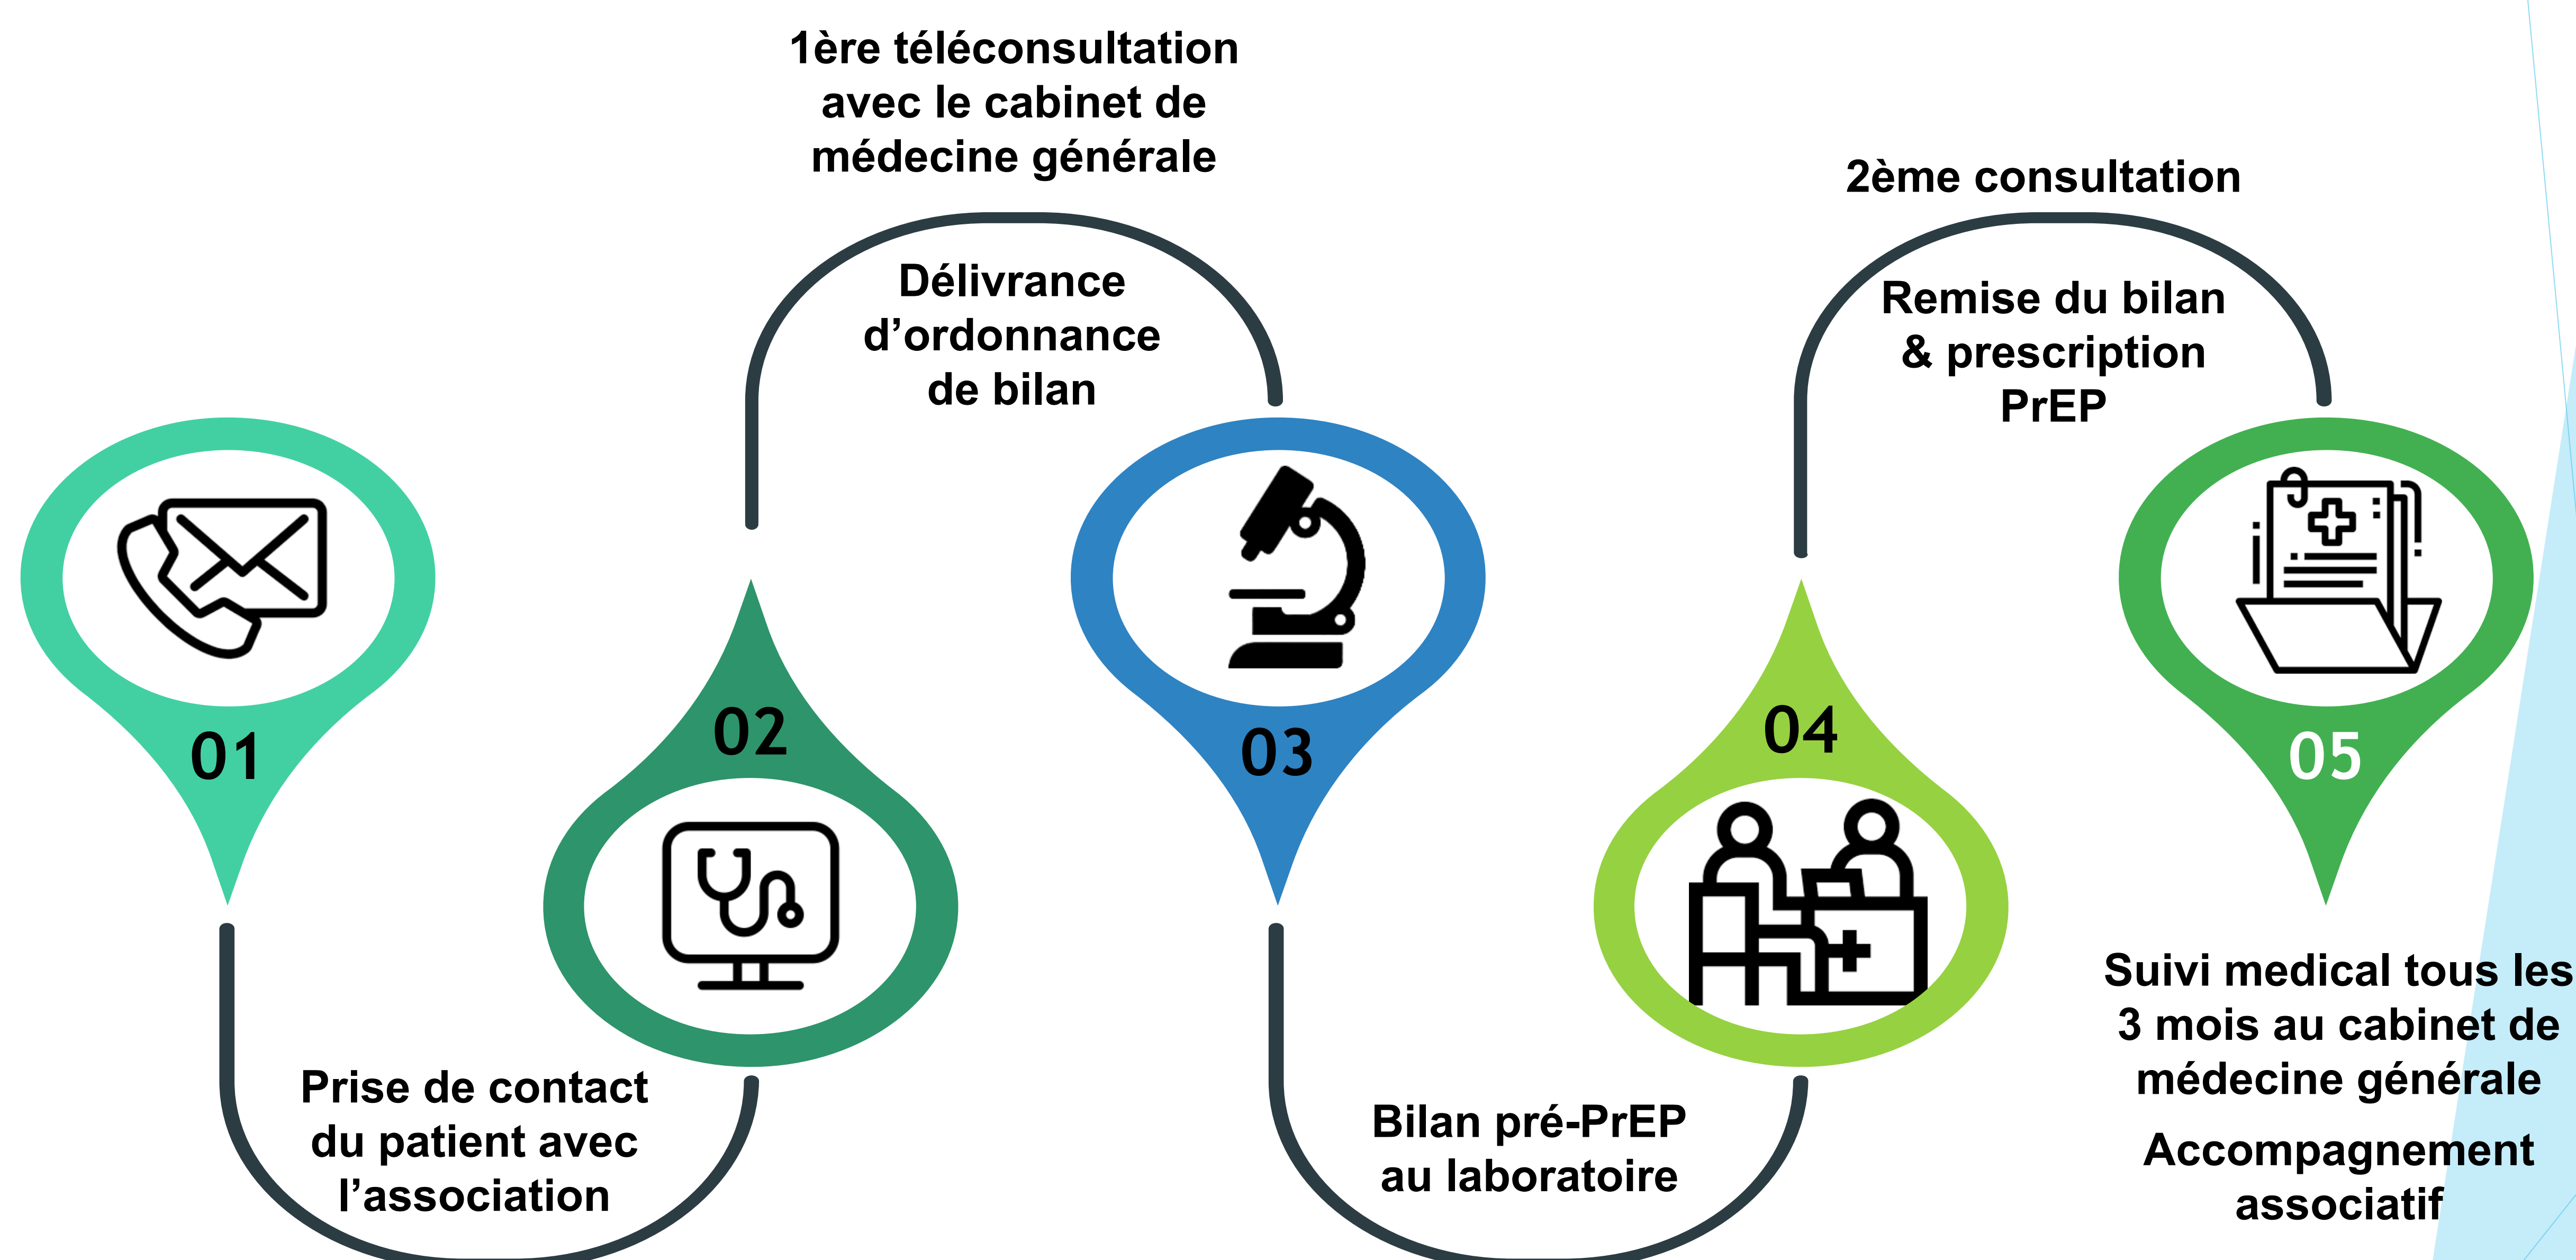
1ère téléconsultation avec le cabinet de médecine générale

Délivrance d’ordonnance de bilan

2ème consultation

Remise du bilan & prescription PrEP

01

02

03

04

05

Prise de contact du patient avec l’association

Bilan pré-PrEP au laboratoire

Suivi medical tous les 3 mois au cabinet de médecine générale

Accompagnement associatif